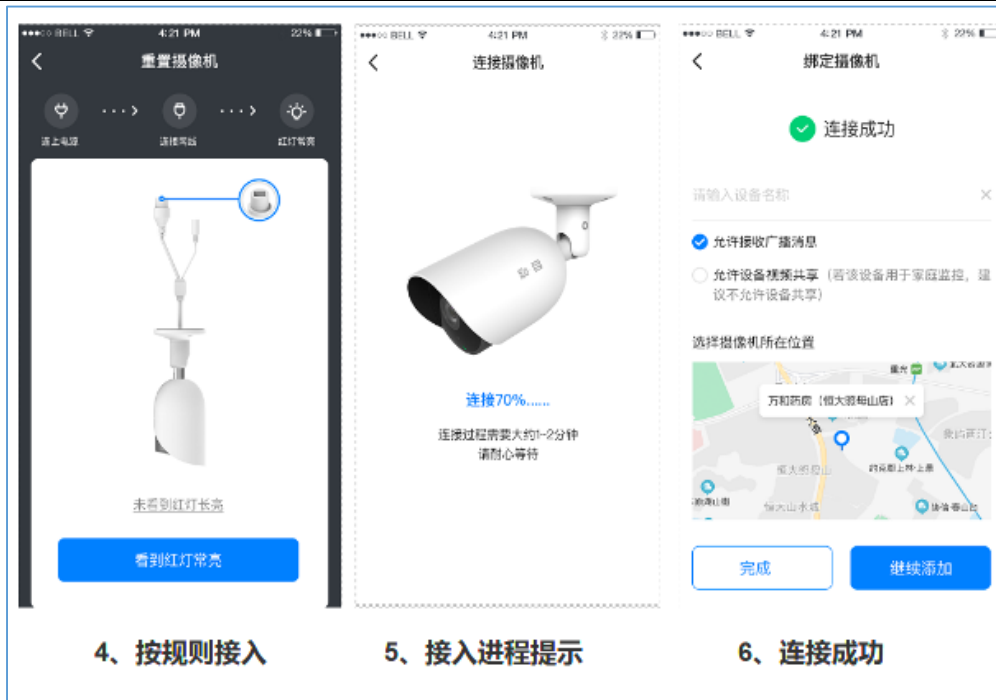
●●●○○ BELL 4:21 PM 22%
重置摄像机
接上电源
连接网线
红灯常亮
未看到红灯长亮
看到红灯常亮

●●●○○ BELL 4:21 PM 22%
连接摄像机
连接70%......
连接过程需要大约1-2分钟
请耐心等待

●●●○○ BELL 4:21 PM 22%
绑定摄像机
连接成功
请输入设备名称
允许接收广播消息
允许设备视频共享（若该设备用于家庭监控，建议不允许设备共享）
选择摄像机所在位置
万和药房（恒大御峰山店）
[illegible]
完成
继续添加

4、按规则接入
5、接入进程提示
6、连接成功